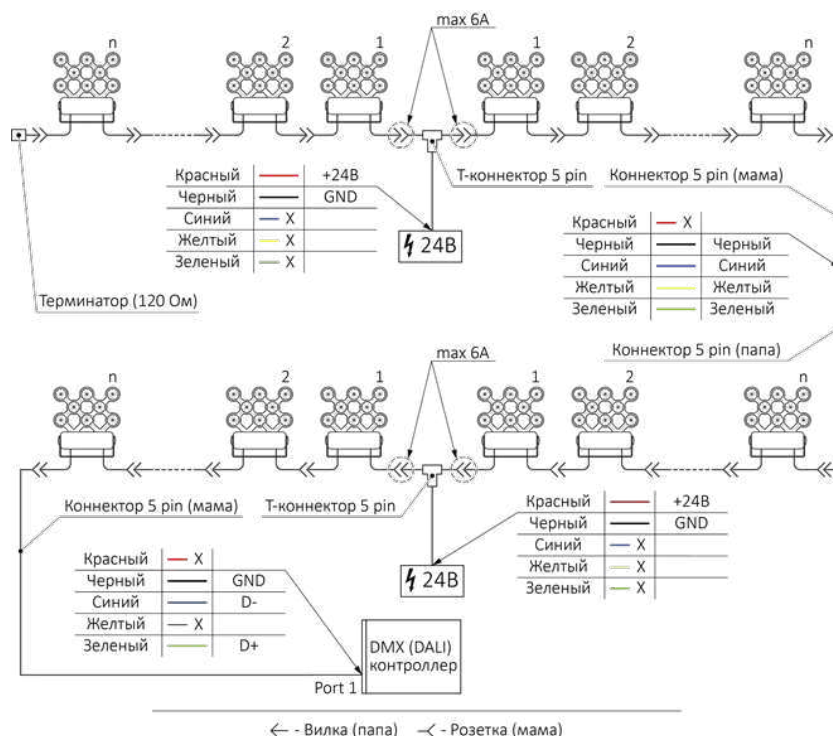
max 6A

n 2 1 1 2 n

Т-коннектор 5 pin

Коннектор 5 pin (мама)

| Красный | — | +24В |
|---|---|---|
| Черный | — | GND |
| Синий | — X | |
| Желтый | — X | |
| Зеленый | — X | |

24В

| Красный | — X | |
|---|---|---|
| Черный | — | Черный |
| Синий | — | Синий |
| Желтый | — | Желтый |
| Зеленый | — | Зеленый |

Терминатор (120 Ом)

Коннектор 5 pin (папа)

max 6A

n 2 1 1 2 n

Коннектор 5 pin (мама)

Т-коннектор 5 pin

| Красный | — | +24В |
|---|---|---|
| Черный | — | GND |
| Синий | — X | |
| Желтый | — X | |
| Зеленый | — X | |

24В

| Красный | — X | |
|---|---|---|
| Черный | — | GND |
| Синий | — | D- |
| Желтый | — X | |
| Зеленый | — | D+ |

DMX (DALI) контроллер

Port 1

← - Вилка (папа) ≺ - Розетка (мама)